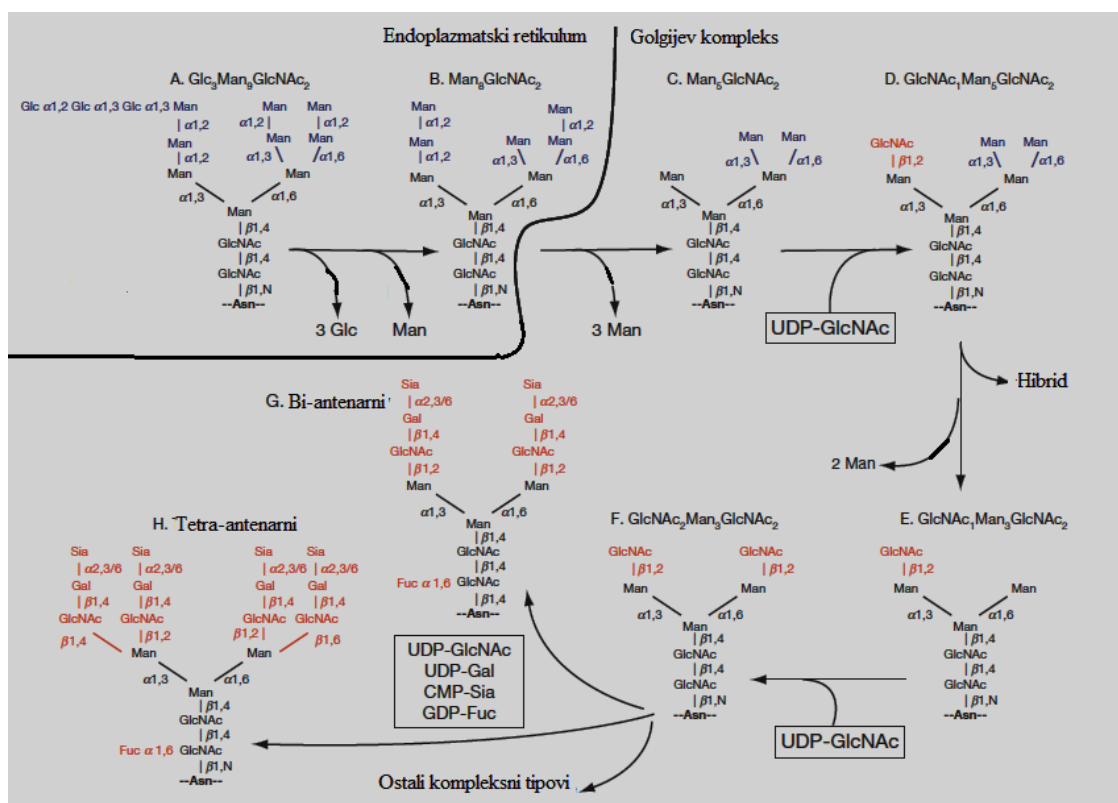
Endoplazmatski retikulum

Golgijev kompleks

A. $Glc_3Man_9GlcNAc_2$

Glc α1,2 Glc α1,3 Glc α1,3 Man
| α1,2
Man
| α1,2
Man
α1,3
Man α1,2 | Man α1,2 |
α1,3 \ Man / α1,6 Man
α1,6
Man
| β1,4
GlcNAc
| β1,4
GlcNAc
| β1,N
--Asn--

3 Glc

Man

B. $Man_8GlcNAc_2$

Man
| α1,2
Man
| α1,2
Man
α1,3
Man α1,2 |
Man α1,3 \ Man / α1,6
Man
α1,6
Man
| β1,4
GlcNAc
| β1,4
GlcNAc
| β1,N
--Asn--

3 Man

C. $Man_5GlcNAc_2$

Man Man
α1,3 \ / α1,6
Man Man
α1,3 α1,6
Man
| β1,4
GlcNAc
| β1,4
GlcNAc
| β1,N
--Asn--

UDP-GlcNAc

D. $GlcNAc_1Man_5GlcNAc_2$

GlcNAc
| β1,2
Man
Man Man
α1,3 \ / α1,6
Man
α1,3 α1,6
Man
| β1,4
GlcNAc
| β1,4
GlcNAc
| β1,N
--Asn--

Hibrid

2 Man

E. $GlcNAc_1Man_3GlcNAc_2$

GlcNAc
| β1,2
Man Man
α1,3 α1,6
Man
| β1,4
GlcNAc
| β1,4
GlcNAc
| β1,N
--Asn--

UDP-GlcNAc

F. $GlcNAc_2Man_3GlcNAc_2$

GlcNAc GlcNAc
| β1,2 | β1,2
Man Man
α1,3 α1,6
Man
| β1,4
GlcNAc
| β1,4
GlcNAc
| β1,N
--Asn--

G. Bi-antenarni

Sia Sia
| α2,3/6 | α2,3/6
Gal Gal
| β1,4 | β1,4
GlcNAc GlcNAc
| β1,2 | β1,2
Man Man
α1,3 α1,6
Man
| β1,4
GlcNAc
| β1,4
Fuc α 1,6 GlcNAc
| β1,4
--Asn--

UDP-GlcNAc
UDP-Gal
CMP-Sia
GDP-Fuc

H. Tetra-antenarni

Sia Sia Sia Sia
| α2,3/6 | α2,3/6 | α2,3/6 | α2,3/6
Gal Gal Gal Gal
| β1,4 | β1,4 | β1,4 | β1,4
GlcNAc GlcNAc GlcNAc GlcNAc
β1,4 | β1,2 β1,2 | β1,6
Man Man
α1,3 α1,6
Man
| β1,4
GlcNAc
| β1,4
Fuc α 1,6 GlcNAc
| β1,N
--Asn--

Ostali kompleksni tipovi